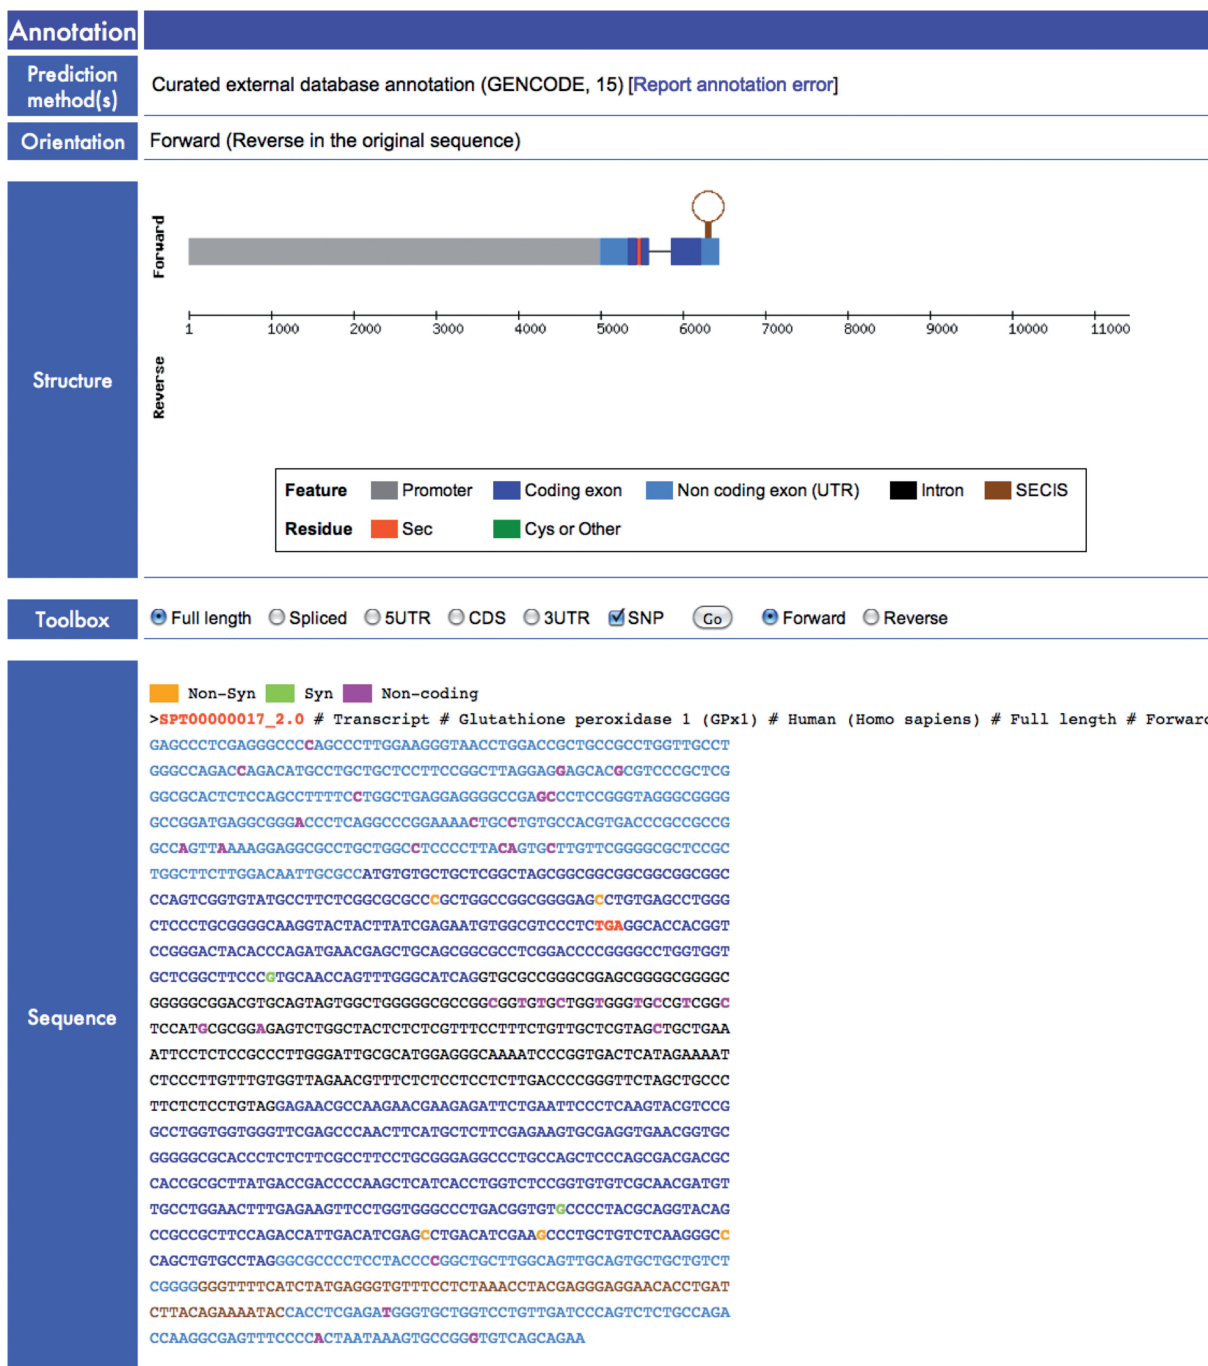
Annotation

Prediction method(s)
Curated external database annotation (GENCODE, 15) [Report annotation error]

Orientation
Forward (Reverse in the original sequence)

Structure

Forward

1 1000 2000 3000 4000 5000 6000 7000 8000 9000 10000 11000

Reverse

| Feature | Promoter | Coding exon | Non coding exon (UTR) | Intron | SECIS |
|---|---|---|---|---|---|
| Residue | Sec | Cys or Other | | | |

Toolbox
Full length Spliced 5UTR CDS 3UTR SNP Go Forward Reverse

Sequence

Non-Syn Syn Non-coding
>SPT00000017_2.0 # Transcript # Glutathione peroxidase 1 (GPx1) # Human (Homo sapiens) # Full length # Forwar
GAGCCCTCGAGGGCCCCAGCCCTTGGAAGGGTAACCTGGACCGCTGCCGCCTGGTTGCCT
GGGCCAGACCAGACATGCCTGCTGCTCCTTCCGGCTTAGGAGGAGCACGCGTCCCGCTCG
GGCGCACTCTCCAGCCTTTTCCTGGCTGAGGAGGGGCCGAGCCCTCCGGGTAGGGCGGGG
GCCGGATGAGGCGGGACCCTCAGGCCCGGAAAACTGCCTGTGCCACGTGACCCGCCGCCG
GCCAGTTAAAAGGAGGCGCCTGCTGGCCTCCCCTTACAGTGCTTGTTCGGGGCGCTCCGC
TGGCTTCTTGGACAATTGCGCCATGTGTGCTGCTCGGCTAGCGGCGGCGGCGGCGGCGGC
CCAGTCGGTGTATGCCTTCTCGGCGCGCCCGCTGGCCGGCGGGGAGCCTGTGAGCCTGGG
CTCCCTGCGGGGCAAGGTACTACTTATCGAGAATGTGGCGTCCCTCTGAGGCACCACGGT
CCGGGACTACACCCAGATGAACGAGCTGCAGCGGCGCCTCGGACCCCGGGGCCTGGTGGT
GCTCGGCTTCCCGTGCAACCAGTTTGGGCATCAGGTGCGCCGGGCGGAGCGGGGCGGGGC
GGGGGCGGACGTGCAGTAGTGGCTGGGGGCGCCGGCGGTGTGCTGGTGGGTGCCGTCGGC
TCCATGCGCGGAGAGTCTGGCTACTCTCTCGTTTCCTTTCTGTTGCTCGTAGCTGCTGAA
ATTCCTCTCCGCCCTTGGGATTGCGCATGGAGGGCAAAATCCCGGTGACTCATAGAAAAT
CTCCCTTGTTTGTGGTTAGAACGTTTCTCTCCTCCTCTTGACCCCGGGTTCTAGCTGCCC
TTCTCTCCTGTAGGAGAACGCCAAGAACGAAGAGATTCTGAATTCCCTCAAGTACGTCCG
GCCTGGTGGTGGGTTCGAGCCCAACTTCATGCTCTTCGAGAAGTGCGAGGTGAACGGTGC
GGGGCGCACCCTCTCTTCGCCTTCCTGCGGGAGGCCCTGCCAGCTCCCAGCGACGACGC
CACCGCGCTTATGACCGACCCCAAGCTCATCACCTGGTCTCCGGTGTGTCGCAACGATGT
TGCCTGGAACTTTGAGAAGTTCCTGGTGGGCCCTGACGGTGTGCCCCTACGCAGGTACAG
CCGCCGCTTCCAGACCATTGACATCGAGCCTGACATCGAAGCCCTGCTGTCTCAAGGGCC
CAGCTGTGCCTAGGGCGCCCCTCCTACCCCGGCTGCTTGGCAGTTGCAGTGCTGCTGTCT
CGGGGGGGTTTTCATCTATGAGGGTGTTTCCTCTAAACCTACGAGGGAGGAACACCTGAT
CTTACAGAAAATACCACCTCGAGATGGGTGCTGGTCCTGTTGATCCCAGTCTCTGCCAGA
CCAAGGCGAGTTTCCCCACTAATAAAGTGCCGGGTGTCAGCAGAA